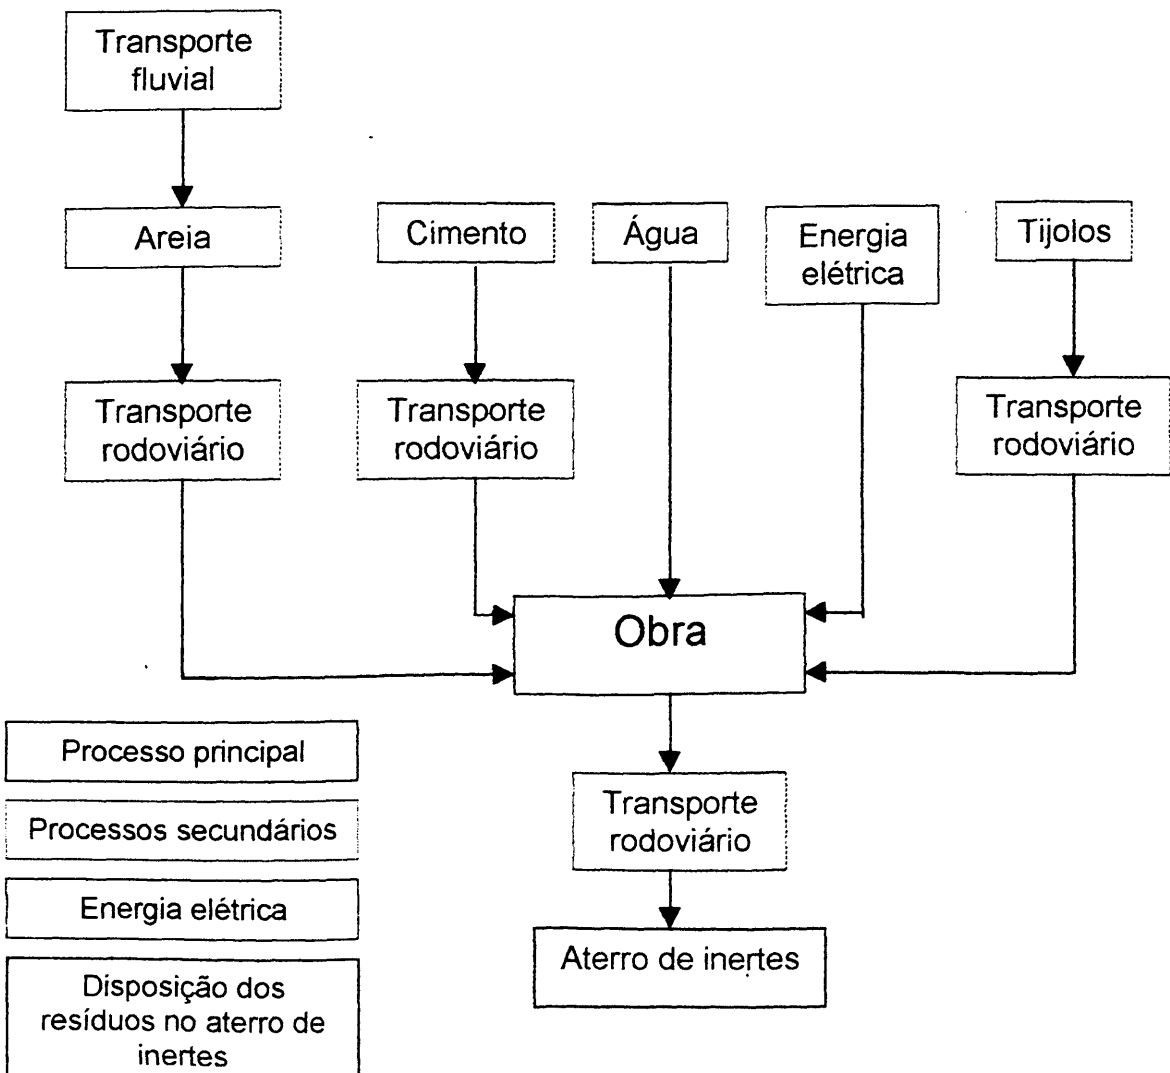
Transporte fluvial

Areia

Cimento

Água

Energia elétrica

Tijolos

Transporte rodoviário

Transporte rodoviário

Transporte rodoviário

Obra

Transporte rodoviário

Aterro de inertes

Processo principal

Processos secundários

Energia elétrica

Disposição dos resíduos no aterro de inertes